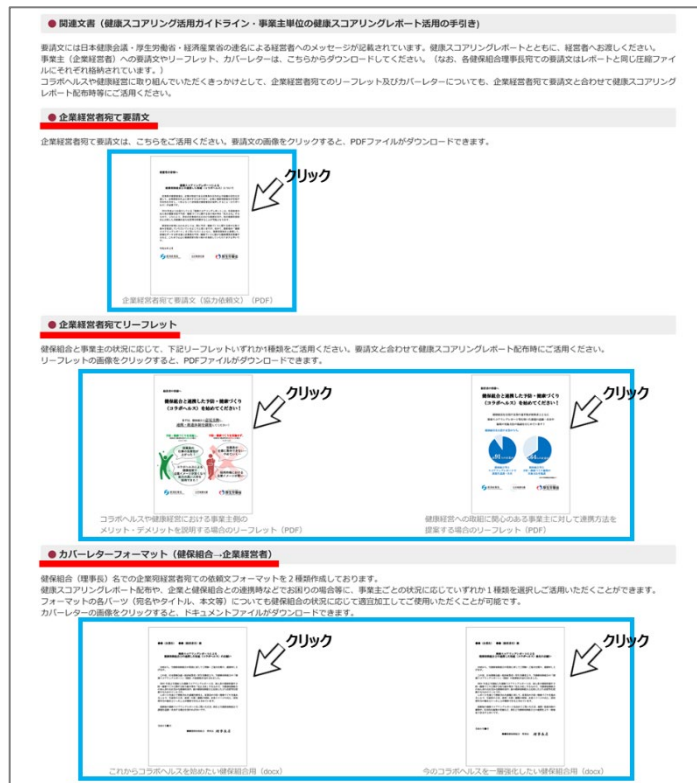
● 関連文書（健康スコアリング活用ガイドライン・事業主単位の健康スコアリングレポート活用の手引き）

要請文には日本健康会議・厚生労働省・経済産業省の連名による経営者へのメッセージが記載されています。健康スコアリングレポートとともに、経営者へお渡しください。
事業主（企業経営者）への要請文やリーフレット、カバーレターは、こちらからダウンロードしてください。（なお、各健保組合理事長宛ての要請文はレポートと同じ圧縮ファイルにそれぞれ格納されています。）
コラボヘルスや健康経営に取り組んでいただくきっかけとして、企業経営者宛てのリーフレット及びカバーレターについても、企業経営者宛て要請文と合わせて健康スコアリングレポート配布時等にご活用ください。

● 企業経営者宛て要請文

企業経営者宛て要請文は、こちらをご活用ください。要請文の画像をクリックすると、PDFファイルがダウンロードできます。

クリック

企業経営者宛て要請文（協力依頼文）（PDF）

● 企業経営者宛てリーフレット

健保組合と事業主の状況に応じて、下記リーフレットいずれか1種類をご活用ください。要請文と合わせて健康スコアリングレポート配布時にご活用ください。
リーフレットの画像をクリックすると、PDFファイルがダウンロードできます。

クリック

健保組合と連携した予防・健康づくり（コラボヘルス）を始めてください！

コラボヘルスや健康経営における事業主側の メリット・デメリットを説明する場合のリーフレット（PDF）

クリック

健保組合と連携した予防・健康づくり（コラボヘルス）を始めてください！

健康経営への取組に関心のある事業主に対して連携方法を 提案する場合のリーフレット（PDF）

● カバーレターフォーマット（健保組合→企業経営者）

健保組合（理事長）名での企業宛経営者宛ての依頼文フォーマットを２種類作成しております。
健康スコアリングレポート配布や、企業と健保組合との連携時などでお困りの場合等に、事業主ごとの状況に応じていずれか１種類を選択しご活用いただくことができます。
フォーマットの各パーツ（宛名やタイトル、本文等）についても健保組合の状況に応じて適宜加工してご使用いただくことが可能です。
カバーレターの画像をクリックすると、ドキュメントファイルがダウンロードできます。

クリック

これからコラボヘルスを始めたい健保組合用（docx）

クリック

今のコラボヘルスを一層強化したい健保組合用（docx）